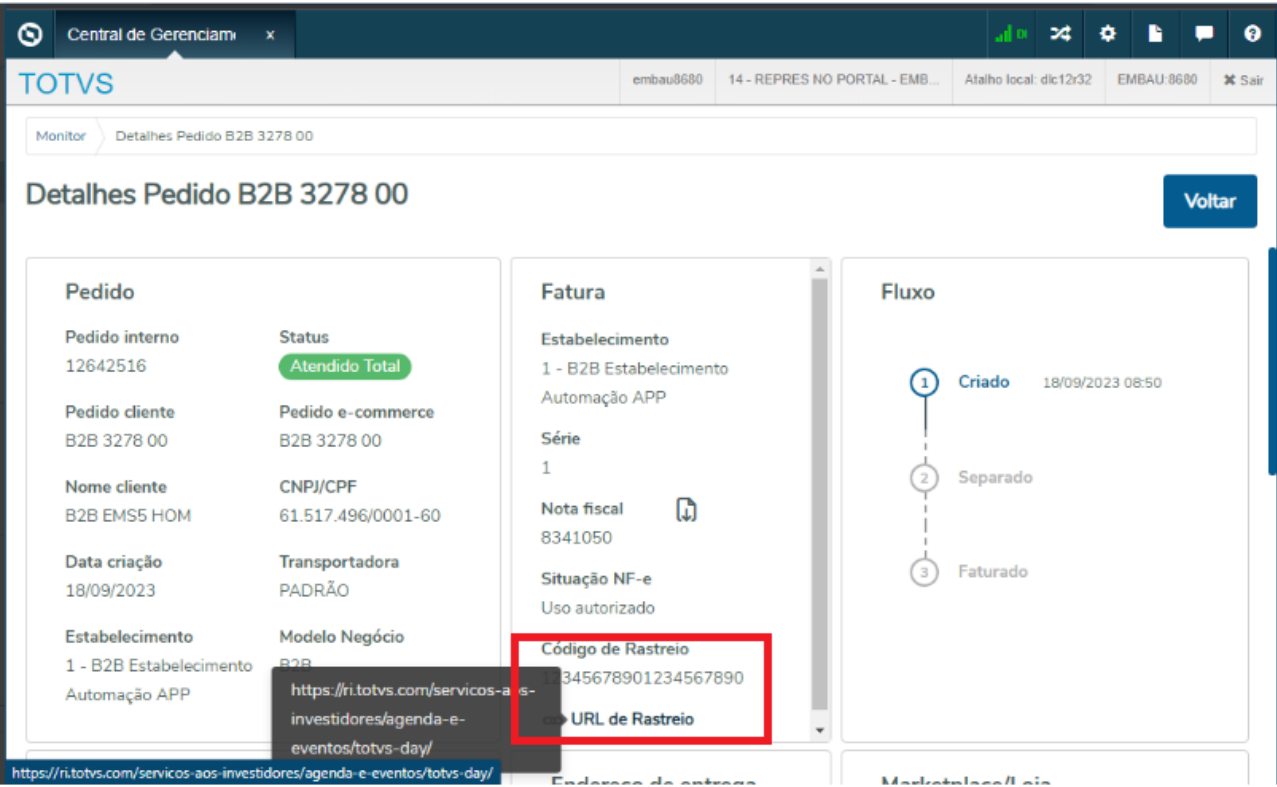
Central de Gerenciam ×

TOTVS

embau8680 | 14 - REPRES NO PORTAL - EMB... | Atalho local: dlc12r32 | EMBAU:8680 | ✖ Sair

Monitor | Detalhes Pedido B2B 3278 00

Detalhes Pedido B2B 3278 00

Voltar

Pedido

Pedido interno
12642516

Status
Atendido Total

Pedido cliente
B2B 3278 00

Pedido e-commerce
B2B 3278 00

Nome cliente
B2B EMS5 HOM

CNPJ/CPF
61.517.496/0001-60

Data criação
18/09/2023

Transportadora
PADRÃO

Estabelecimento
1 - B2B Estabelecimento Automação APP

Modelo Negócio
B2B

Fatura

Estabelecimento
1 - B2B Estabelecimento Automação APP

Série
1

Nota fiscal
8341050

Situação NF-e
Uso autorizado

Código de Rastreio
12345678901234567890

URL de Rastreio

https://ri.totvs.com/servicos-aos-investidores/agenda-e-eventos/totvs-day/

Fluxo

1 Criado 18/09/2023 08:50

2 Separado

3 Faturado

https://ri.totvs.com/servicos-aos-investidores/agenda-e-eventos/totvs-day/

Endereço de entrega

Marketplace/Loja